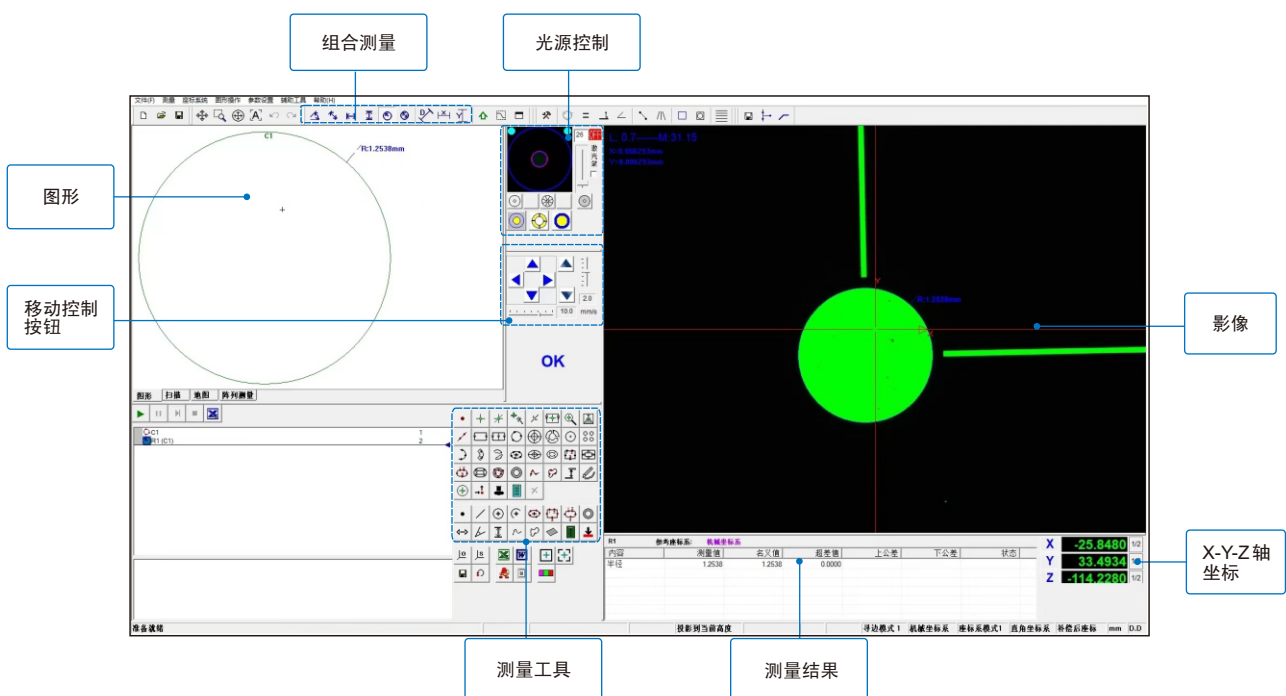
组合测量

光源控制

图形

移动控制按钮

影像

OK

X-Y-Z 轴坐标

测量工具

测量结果

文件(F) 测量 坐标系统 图形操作 参数设置 辅助工具 帮助(H)

C1

R:1.2538mm

图形 扫描 地图 阵列测量

C1 1
R1 (C1) 2

26

2.0

10.0 mm/s

R:1.2538mm

R1 参考坐标系: 机械坐标系

| 内容 | 测量值 | 名义值 | 超差值 | 上公差 | 下公差 | 状态 |
|---|---|---|---|---|---|---|
| 半径 | 1.2538 | 1.2538 | 0.0000 | | | |

X -25.8480 1/2
Y 33.4934
Z -114.2280 1/2

准备就绪 投影到当前高度 寻边模式 1 机械坐标系 座标系模式1 直角坐标系 补偿后座标 mm D.D